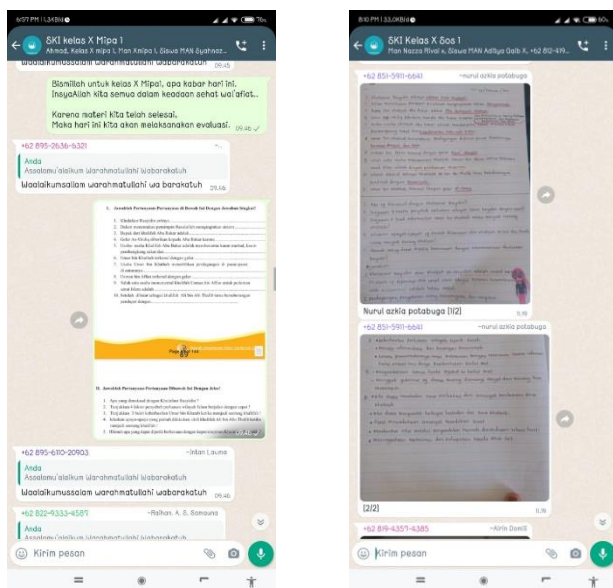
6:07 PM | 1,3KB/d

SKI kelas X Mipa 1
Ahmad, Kelas X mipa 1, Man Kmipa 1, Siswa MAN Syahnaz...

Waalaikumussalam warahmatullahi wabarakatuh

Bismillah untuk kelas X Mipa1, apa kabar hari ini. InsyaAllah kita semua dalam keadaan sehat wal'afiat..

Karena materi kita telah selesai.
Maka hari ini kita akan melaksanakan evaluasi. 09.46

+62 895-2636-6321
Anda
Assalamu'alaikum warahmatullahi wabarakatuh
Waalaikumsalam warahmatullahi wa barakatuh 09.46

I. Jawablah Pertanyaan-Pertanyaan di Bawah Ini Dengan Jawaban Singkat!

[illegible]

II. Jawablah Pertanyaan-Pertanyaan Dibawah Ini Dengan Jelas!

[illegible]

+62 895-6110-20903 ~Intan Launa
Anda
Assalamu'alaikum warahmatullahi wabarakatuh
Waalaikumussalam warahmatullahi wabarakatuh 09.46

+62 822-9333-4387 ~Raihan. A. S. Samauna
Anda
Assalamu'alaikum warahmatullahi wabarakatuh

Kirim pesan

8:10 PM | 33,0KB/d

SKI Kelas X Sos 1
Man Nazza Rival x, Siswa MAN Aditya Galib X, +62 812-419...

+62 851-5911-6641 ~nurul azkia potabuga

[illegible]

Nurul azkia potabuga (1/2) 11.16

+62 851-5911-6641 ~nurul azkia potabuga

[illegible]

(2/2) 11.16

+62 819-4359-4385 ~Airin Damili

Kirim pesan